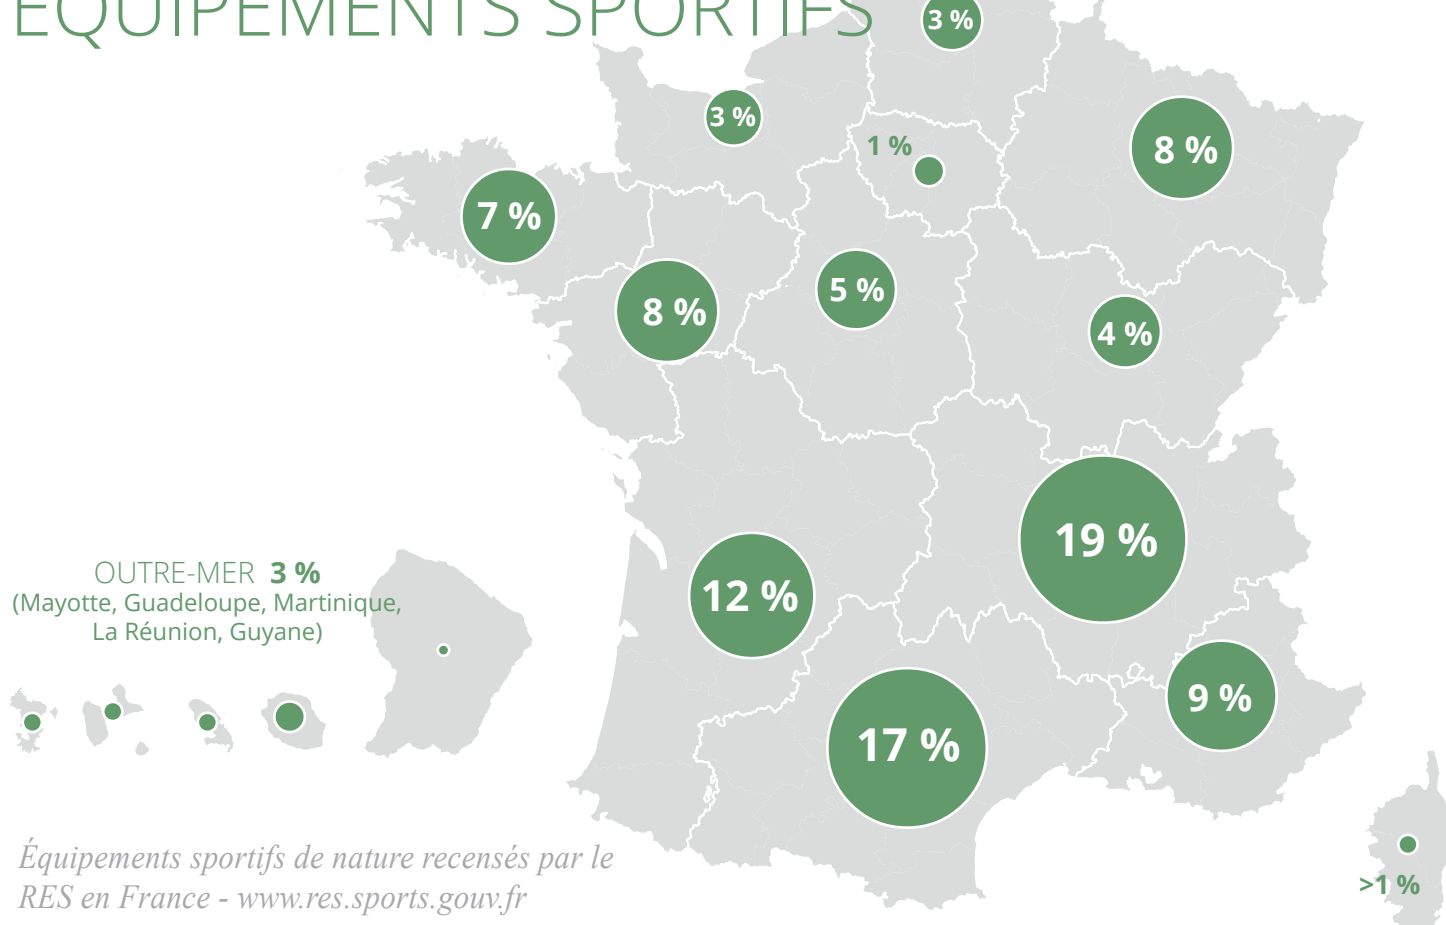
ÉQUIPEMENTS SPORTIFS

3 %

3 %

1 %

8 %

7 %

5 %

8 %

4 %

19 %

12 %

9 %

17 %

OUTRE-MER 3 %
(Mayotte, Guadeloupe, Martinique, La Réunion, Guyane)

>1 %

Équipements sportifs de nature recensés par le RES en France - www.res.sports.gouv.fr